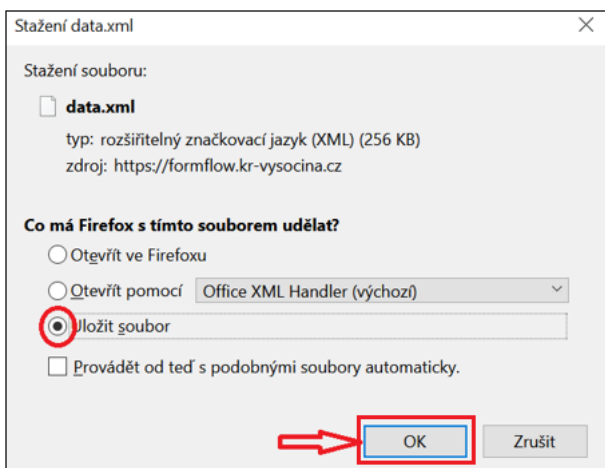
Stažení data.xml

Stažení souboru:

data.xml

typ: rozšiřitelný značkovací jazyk (XML) (256 KB)
zdroj: https://formflow.kr-vysocina.cz

Co má Firefox s tímto souborem udělat?

Otevřít ve Firefoxu

Otevřít pomocí Office XML Handler (výchozí)

Uložit soubor

Provádět od teď s podobnými soubory automaticky.

OK

Zrušit